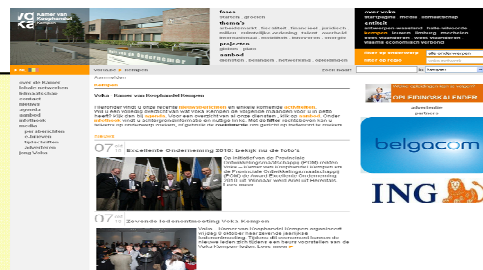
kamer van Koophandel Kempen

fases
starten groeien

thema's
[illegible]

projecten
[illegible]

aanbod
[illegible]

over voka

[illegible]

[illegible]

Voka - Kamer van Koophandel Kempen

over de Kamer
lokale netwerken
bibliotheek
contact
nieuws
agenda
aanbod
advertentie
media
  persberichten
  e-nieuws
  fotoarchief
  advertenties
jong Voka

Hieronder vindt u onze recente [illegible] en enkele komende activiteiten. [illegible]

Excellente Onderneming 2010: bekijk nu de foto's

Op initiatief van de Provinciale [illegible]

Zevende ledenontvangst Voka Kempen

Voka - Kamer van Koophandel Kempen organiseert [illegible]

OPEN BEDRIJVENDAG

belgacom

ING